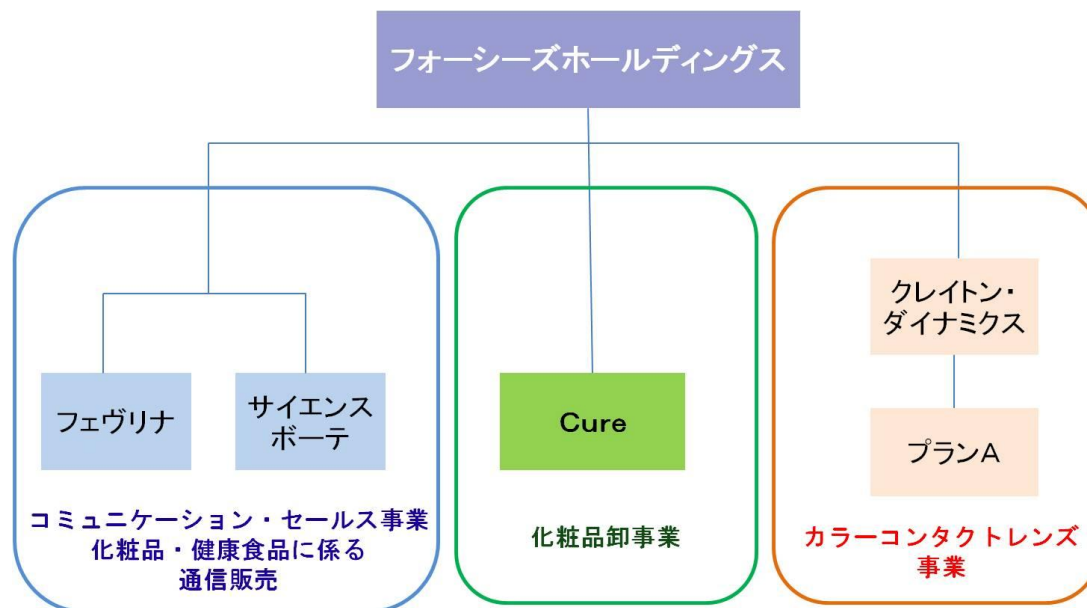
フォーシーズホールディングス

フェヴリナ

サイエンスボーテ

コミュニケーション・セールス事業
化粧品・健康食品に係る
通信販売

Cure

化粧品卸事業

クレイトン・ダイナミクス

プランA

カラーコンタクトレンズ事業